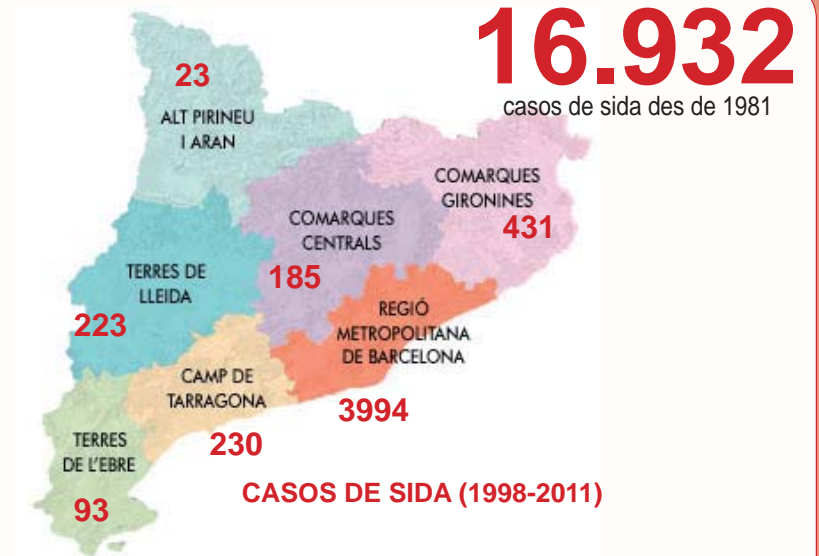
16.932
casos de sida des de 1981

23
ALT PIRINEU I ARAN

COMARQUES GIRONINES
431

COMARQUES CENTRALS
185

TERRES DE LLEIDA
223

REGIÓ METROPOLITANA DE BARCELONA
3994

CAMP DE TARRAGONA
230

TERRES DE L'EBRE
93

CASOS DE SIDA (1998-2011)